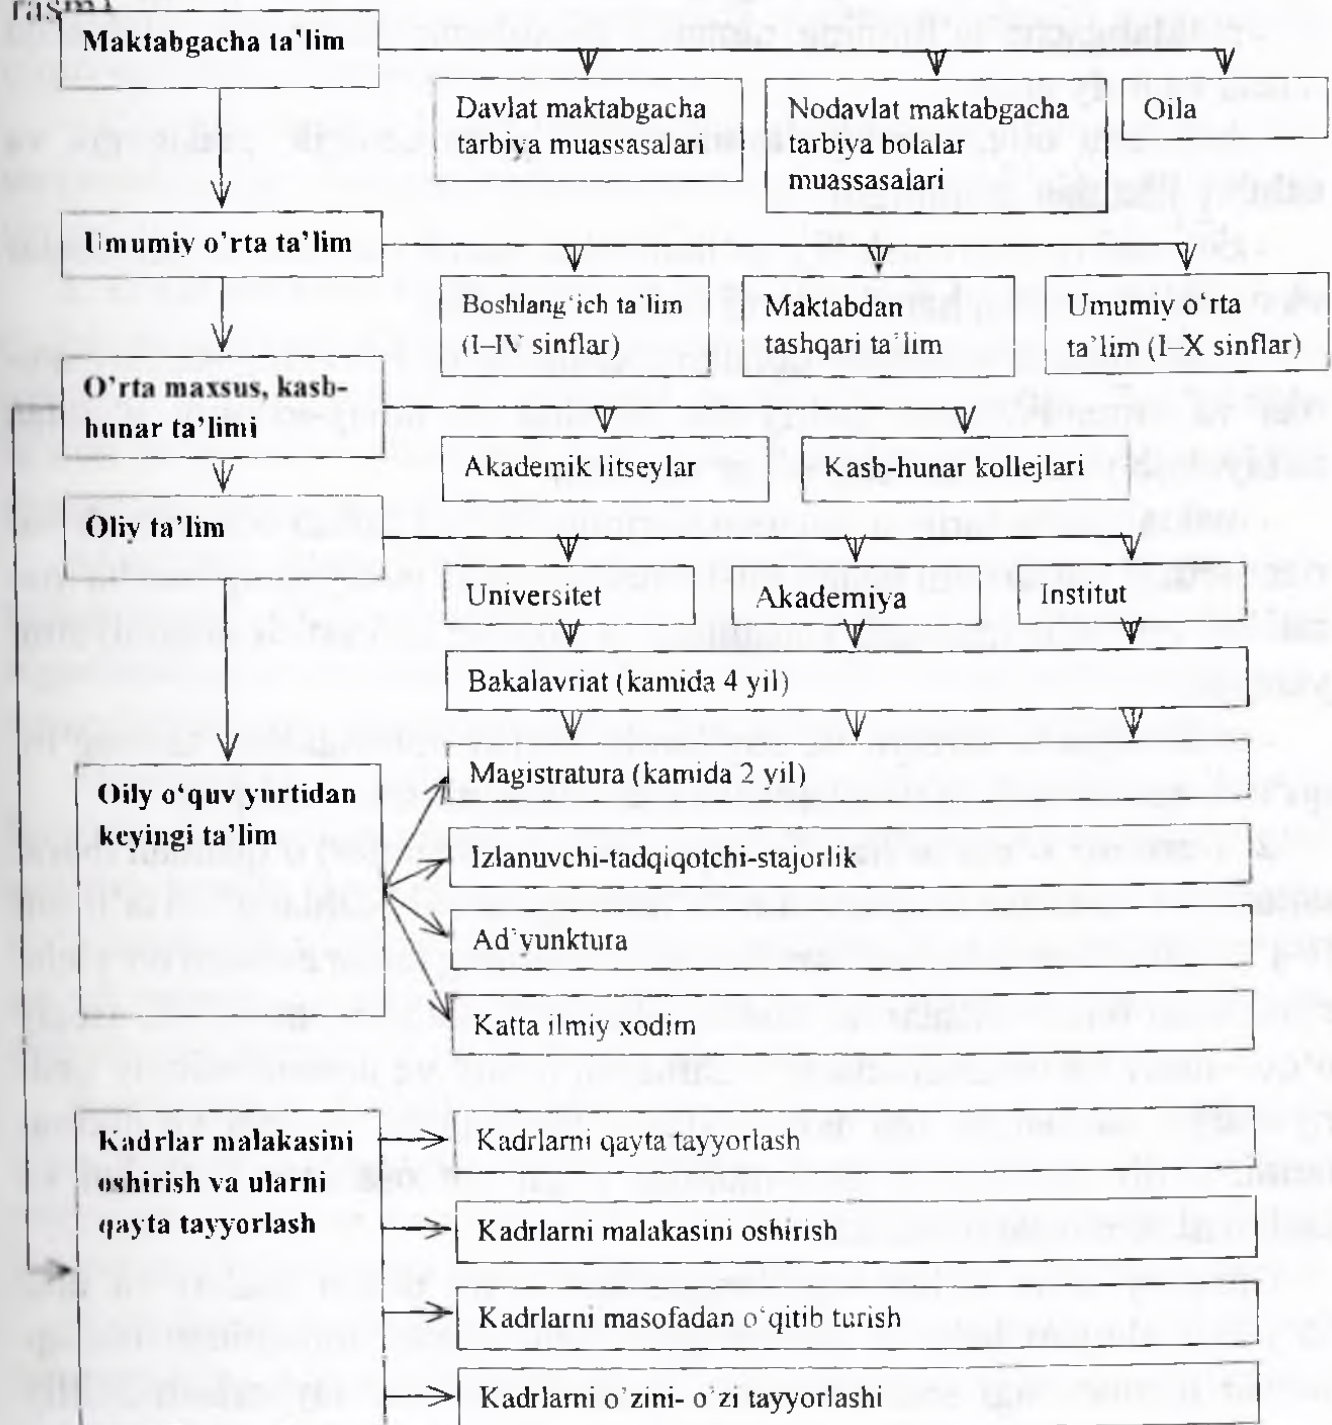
rasm)

Maktabgacha ta'lim

Davlat maktabgacha tarbiya muassasalari

Nodavlat maktabgacha tarbiya bolalar muassasalari

Oila

Umumiy o'rta ta'lim

Boshlang'ich ta'lim (I–IV sinflar)

Maktabdan tashqari ta'lim

Umumiy o'rta ta'lim (I–X sinflar)

O'rta maxsus, kasb-hunar ta'limi

Akademik litseylar

Kasb-hunar kollejlari

Oliy ta'lim

Universitet

Akademiya

Institut

Bakalavriat (kamida 4 yil)

Oliy o'quv yurtidan keyingi ta'lim

Magistratura (kamida 2 yil)

Izlanuvchi-tadqiqotchi-stajorlik

Ad'yunktura

Katta ilmiy xodim

Kadrlar malakasini oshirish va ularni qayta tayyorlash

Kadrlarni qayta tayyorlash

Kadrlarni malakasini oshirish

Kadrlarni masofadan o'qitib turish

Kadrlarni o'zini- o'zi tayyorlashi